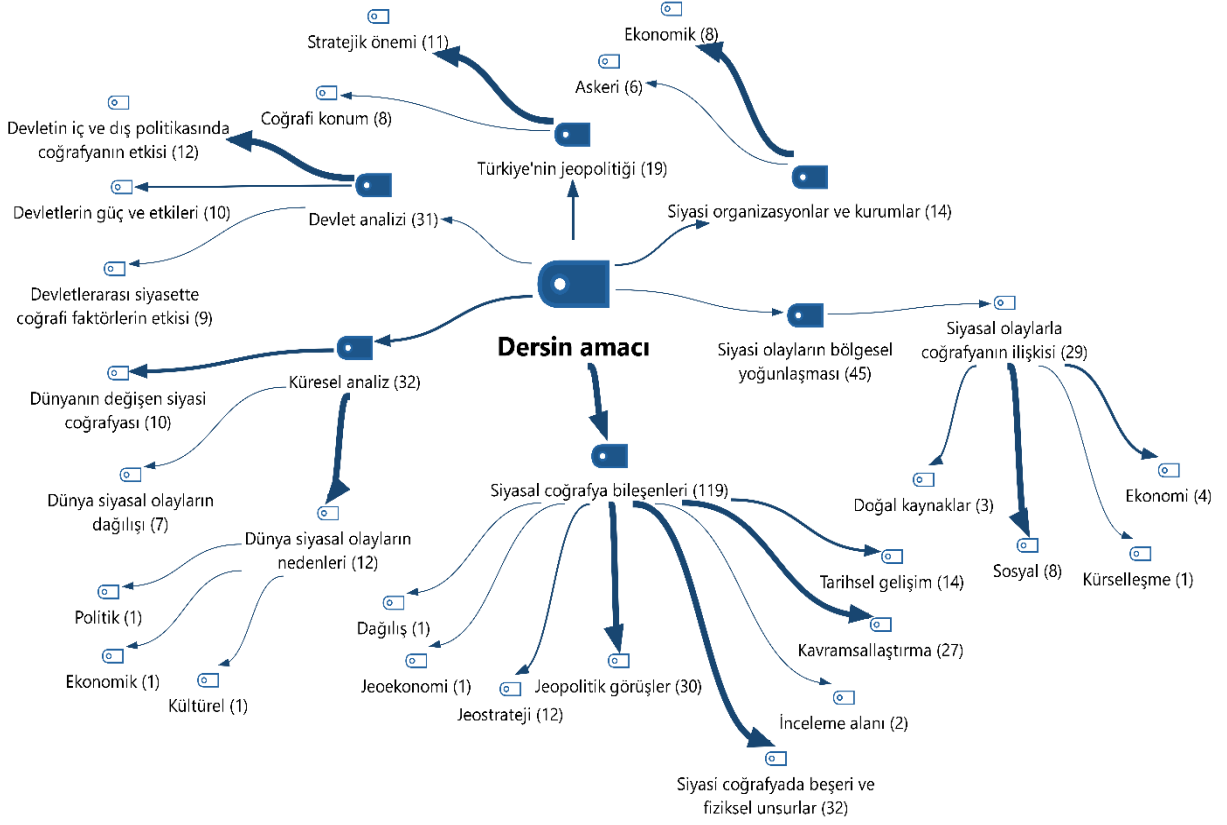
Dersin amacı

Türkiye'nin jeopolitiği (19)
Stratejik önemi (11)
Coğrafi konum (8)

Siyasi organizasyonlar ve kurumlar (14)
Ekonomik (8)
Askeri (6)

Devlet analizi (31)
Devletin iç ve dış politikasında coğrafyanın etkisi (12)
Devletlerin güç ve etkileri (10)
Devletlerarası siyasette coğrafi faktörlerin etkisi (9)

Küresel analiz (32)
Dünyanın değişen siyasi coğrafyası (10)
Dünya siyasal olayların dağılışı (7)
Dünya siyasal olayların nedenleri (12)
Politik (1)
Ekonomik (1)
Kültürel (1)

Siyasi olayların bölgesel yoğunlaşması (45)
Siyasal olaylarla coğrafyanın ilişkisi (29)
Doğal kaynaklar (3)
Sosyal (8)
Kürselleşme (1)
Ekonomi (4)

Siyasal coğrafya bileşenleri (119)
Dağılış (1)
Jeoekonomi (1)
Jeostrateji (12)
Jeopolitik görüşler (30)
Siyasi coğrafyada beşeri ve fiziksel unsurlar (32)
İnceleme alanı (2)
Kavramsallaştırma (27)
Tarihsel gelişim (14)